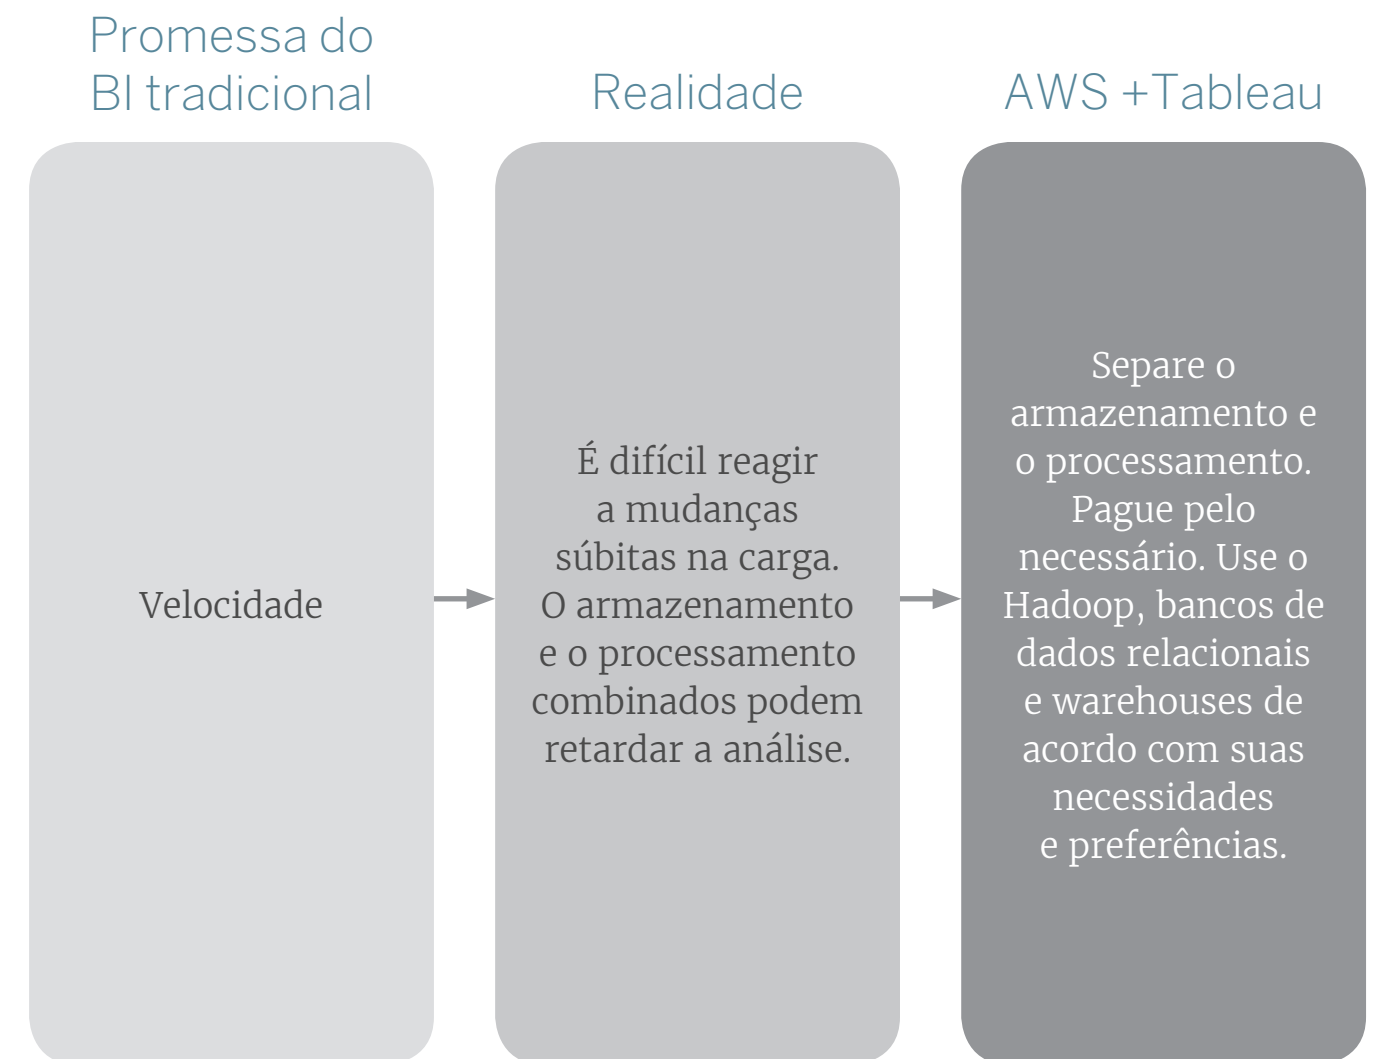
Promessa do BI tradicional

Realidade

AWS +Tableau

Velocidade

É difícil reagir a mudanças súbitas na carga. O armazenamento e o processamento combinados podem retardar a análise.

Separe o armazenamento e o processamento. Pague pelo necessário. Use o Hadoop, bancos de dados relacionais e warehouses de acordo com suas necessidades e preferências.